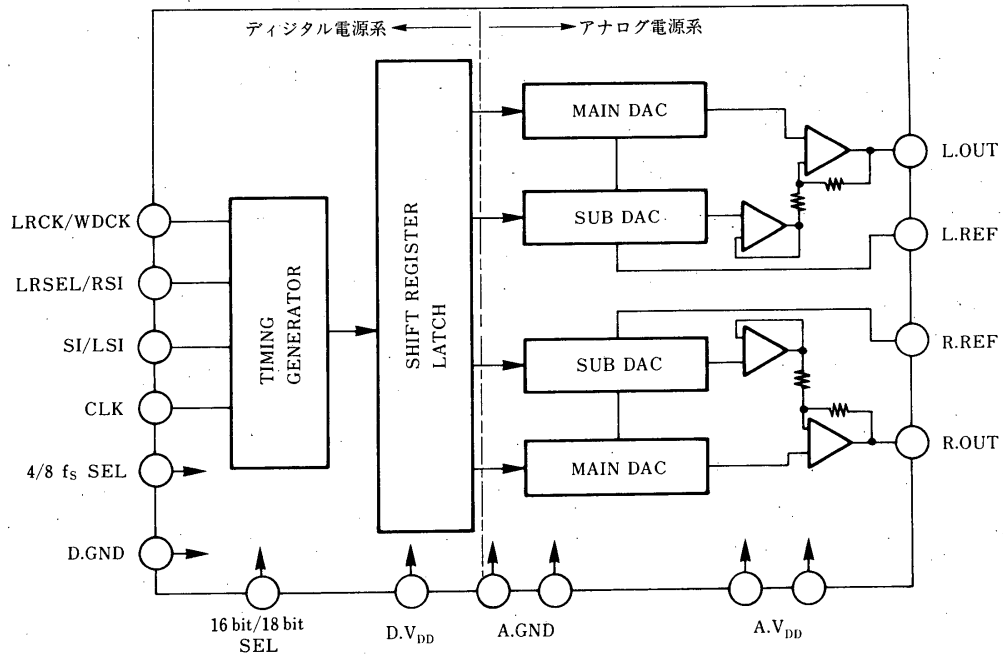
ディジタル電源系

アナログ電源系

LRCK/WDCK

LRSEL/RSI

SI/LSI

CLK

4/8 $f_S$ SEL

D.GND

TIMING GENERATOR

SHIFT REGISTER LATCH

MAIN DAC

SUB DAC

SUB DAC

MAIN DAC

L.OUT

L.REF

R.REF

R.OUT

16 bit/18 bit SEL

D.$V_{DD}$

A.GND

A.$V_{DD}$